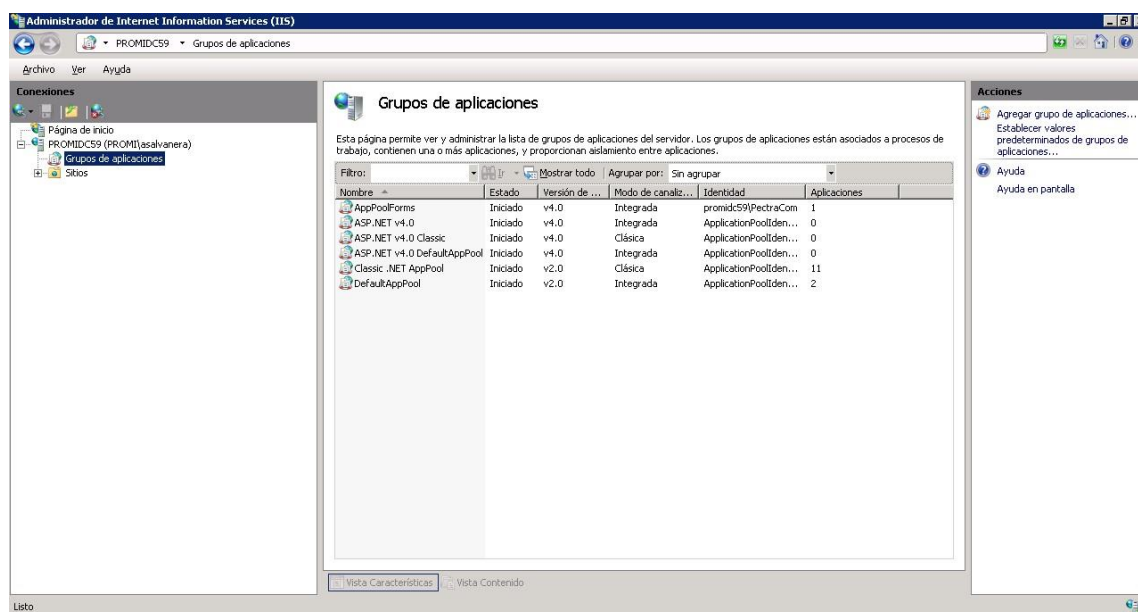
Administrador de Internet Information Services (IIS)

PROMIDC59 ▸ Grupos de aplicaciones

Archivo Ver Ayuda

Conexiones

Página de inicio
PROMIDC59 (PROMI\asalvanera)
Grupos de aplicaciones
Sitios

Grupos de aplicaciones

Esta página permite ver y administrar la lista de grupos de aplicaciones del servidor. Los grupos de aplicaciones están asociados a procesos de trabajo, contienen una o más aplicaciones, y proporcionan aislamiento entre aplicaciones.

Filtro: Ir Mostrar todo Agrupar por: Sin agrupar

| Nombre | Estado | Versión de ... | Modo de canaliz... | Identidad | Aplicaciones |
|---|---|---|---|---|---|
| AppPoolForms | Iniciado | v4.0 | Integrada | promidc59\PectraCom | 1 |
| ASP.NET v4.0 | Iniciado | v4.0 | Integrada | ApplicationPoolIden... | 0 |
| ASP.NET v4.0 Classic | Iniciado | v4.0 | Clásica | ApplicationPoolIden... | 0 |
| ASP.NET v4.0 DefaultAppPool | Iniciado | v4.0 | Integrada | ApplicationPoolIden... | 0 |
| Classic .NET AppPool | Iniciado | v2.0 | Clásica | ApplicationPoolIden... | 11 |
| DefaultAppPool | Iniciado | v2.0 | Integrada | ApplicationPoolIden... | 2 |

Vista Características Vista Contenido

Acciones

Agregar grupo de aplicaciones...
Establecer valores predeterminados de grupos de aplicaciones...
Ayuda
Ayuda en pantalla

Listo